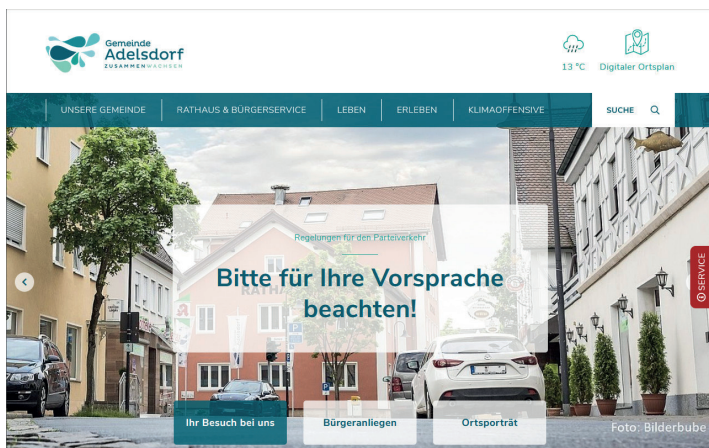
Gemeinde
Adelsdorf
ZUSAMMENWACHSEN

13 °C

Digitaler Ortsplan

UNSERE GEMEINDE
RATHAUS & BÜRGERSERVICE
LEBEN
ERLEBEN
KLIMAOFFENSIVE
SUCHE

Regelungen für den Parteiverkehr

Bitte für Ihre Vorsprache beachten!

SERVICE

Ihr Besuch bei uns
Bürgeranliegen
Ortsporträt

Foto: Bilderbube